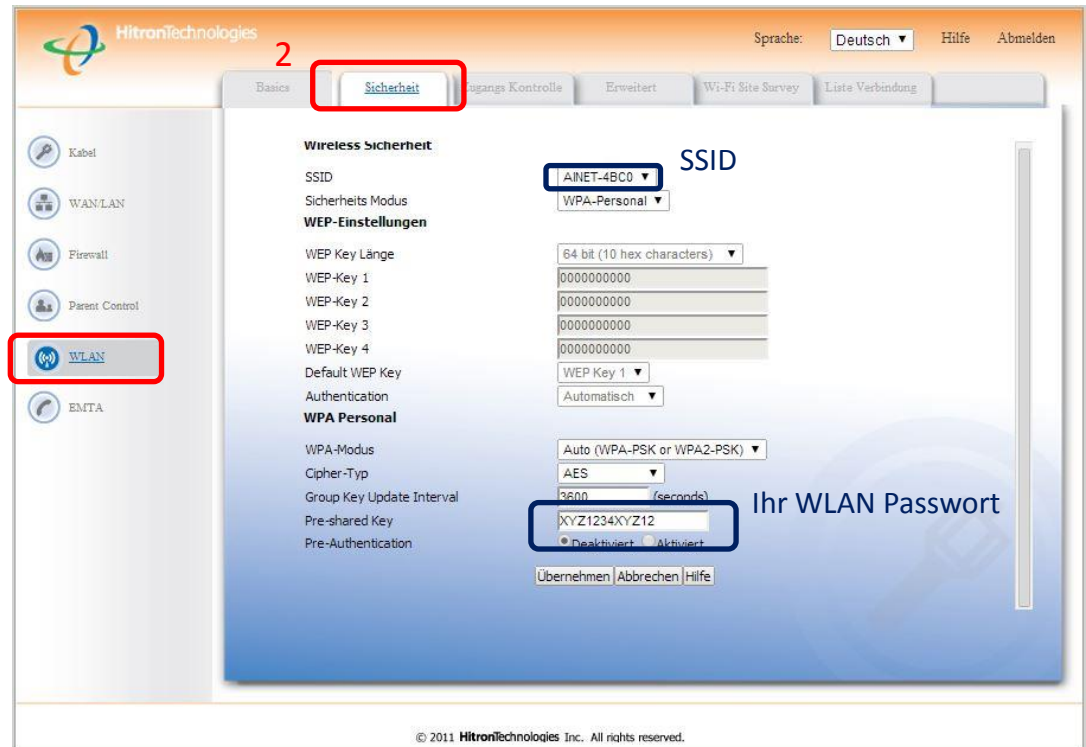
HitronTechnologies

Sprache: Deutsch ▼ Hilfe Abmelden

2

Basics | Sicherheit | Zugangs Kontrolle | Erweitert | Wi-Fi Site Survey | Liste Verbindung

Kabel
WAN/LAN
Firewall
Parent Control
WLAN
EMTA

Wireless Sicherheit

SSID AINET-4BC0 ▼

SSID

Sicherheits Modus WPA-Personal ▼

WEP-Einstellungen

WEP Key Länge 64 bit (10 hex characters) ▼
WEP-Key 1 0000000000
WEP-Key 2 0000000000
WEP-Key 3 0000000000
WEP-Key 4 0000000000
Default WEP Key WEP Key 1 ▼
Authentication Automatisch ▼

WPA Personal

WPA-Modus Auto (WPA-PSK or WPA2-PSK) ▼
Cipher-Typ AES ▼
Group Key Update Interval 3600 (seconds)
Pre-shared Key XYZ1234XYZ12
Pre-Authentication Deaktiviert Aktiviert

Ihr WLAN Passwort

Übernehmen Abbrechen Hilfe

© 2011 HitronTechnologies Inc. All rights reserved.